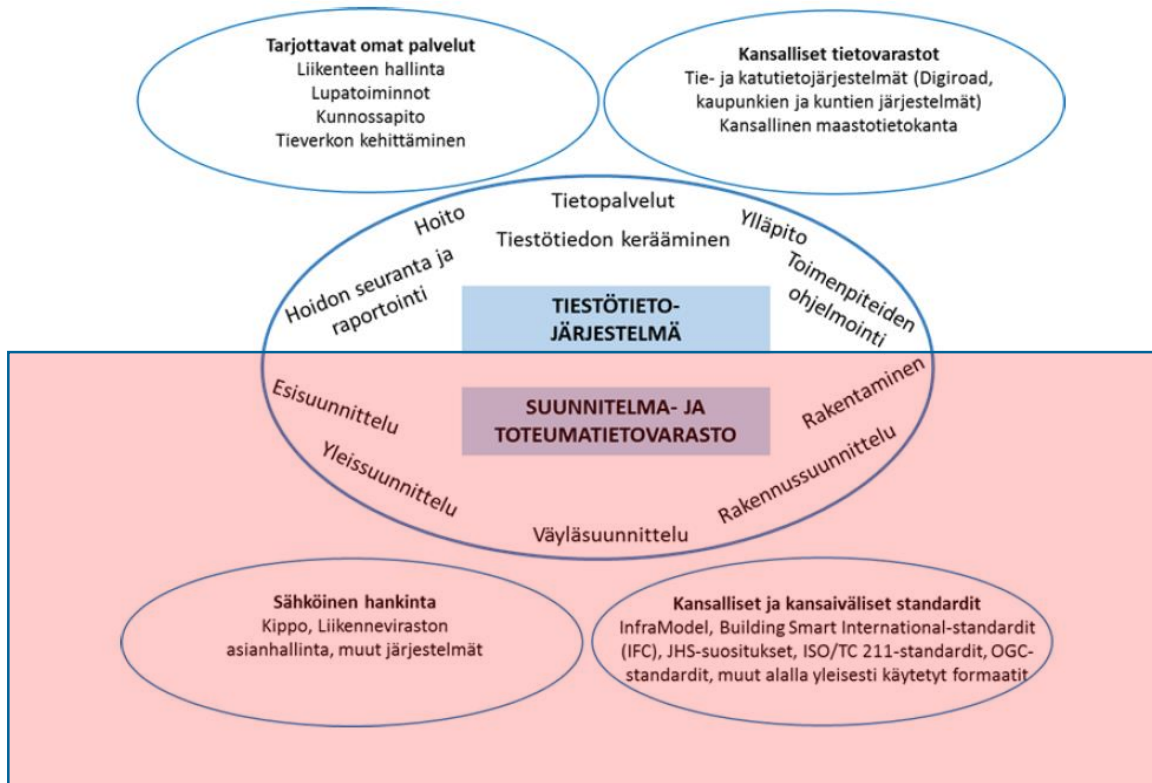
Tarjottavat omat palvelut
Liikenteen hallinta
Lupatoiminnot
Kunnossapito
Tieverkon kehittäminen

Kansalliset tietovarastot
Tie- ja katutietojärjestelmät (Digiroad, kaupunkien ja kuntien järjestelmät)
Kansallinen maastotietokanta

Tietopalvelut
Tiestötiedon kerääminen
Hoito
Ylläpito
Hoidon seuranta ja raportointi
Toimenpiteiden ohjelmointi

TIESTÖTIETO-JÄRJESTELMÄ

Esisuunnittelu
SUUNNITELMA- JA TOTEUMATIETOVARASTO
Rakentaminen
Yleissuunnittelu
Rakennussuunnittelu
Väyläsuunnittelu

Sähköinen hankinta
Kippo, Liikenneviraston asianhallinta, muut järjestelmät

Kansalliset ja kansaiväliset standardit
InfraModel, Building Smart International-standardit (IFC), JHS-suositukset, ISO/TC 211-standardit, OGC-standardit, muut alalla yleisesti käytetyt formaatit